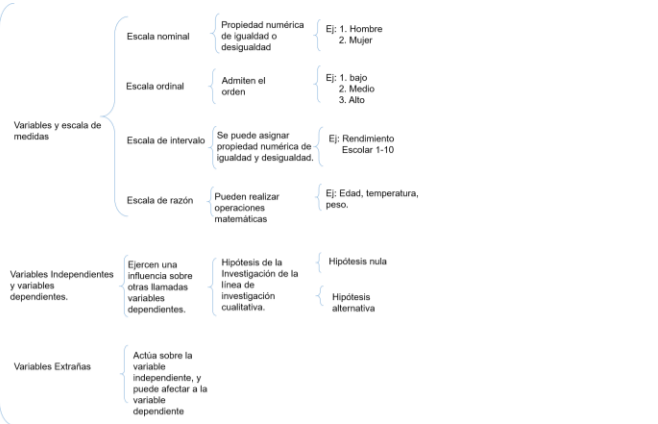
Variables y escala de medidas

Escala nominal

Propiedad numérica de igualdad o desigualdad

Ej: 1. Hombre
2. Mujer

Escala ordinal

Admiten el orden

Ej: 1. bajo
2. Medio
3. Alto

Escala de intervalo

Se puede asignar propiedad numérica de igualdad y desigualdad.

Ej: Rendimiento Escolar 1-10

Escala de razón

Pueden realizar operaciones matemáticas

Ej: Edad, temperatura, peso.

Variables Independientes y variables dependientes.

Ejercen una influencia sobre otras llamadas variables dependientes.

Hipótesis de la Investigación de la línea de investigación cualitativa.

Hipótesis nula

Hipótesis alternativa

Variables Extrañas

Actúa sobre la variable independiente, y puede afectar a la variable dependiente